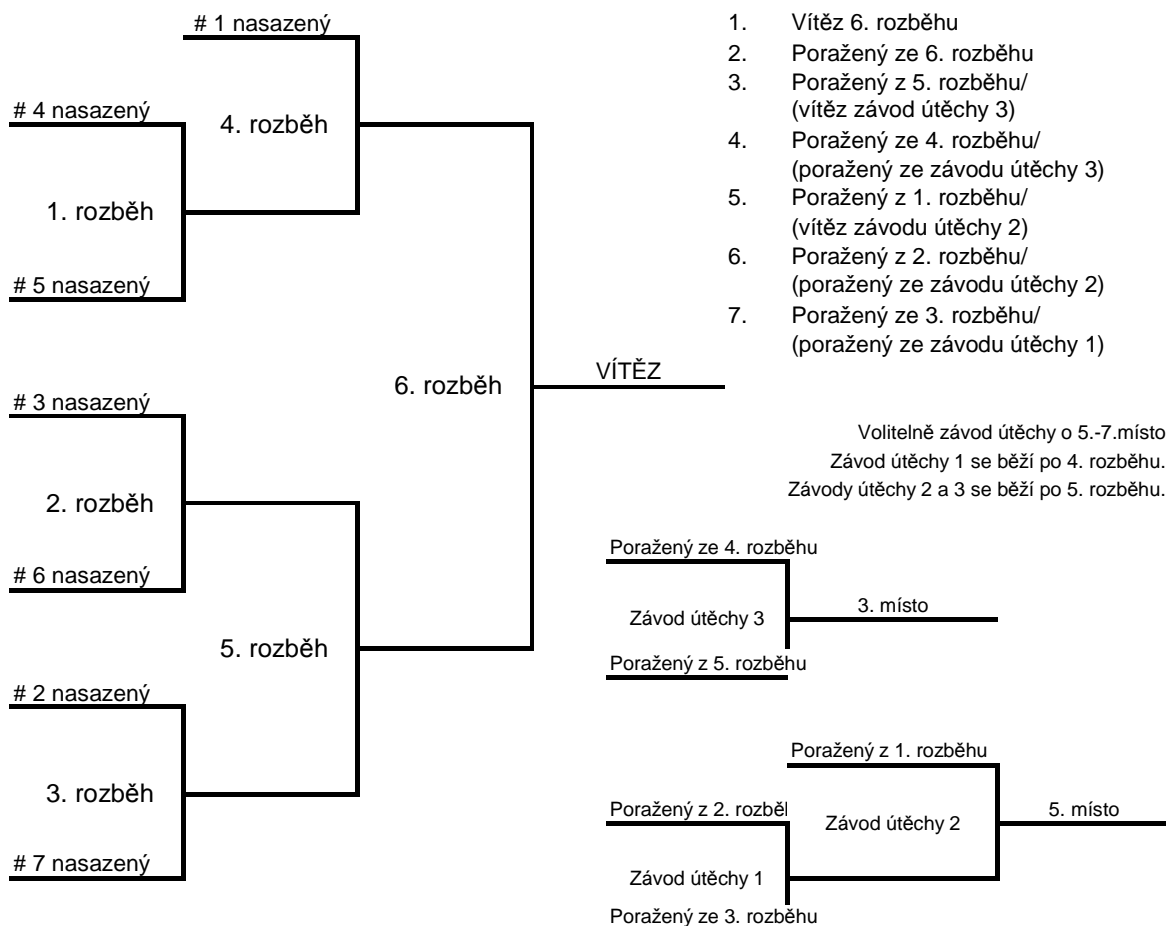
# 1 nasazený

# 4 nasazený

4. rozběh

1. rozběh

# 5 nasazený

# 3 nasazený

6. rozběh

VÍTĚZ

2. rozběh

# 6 nasazený

5. rozběh

# 2 nasazený

3. rozběh

# 7 nasazený

1. Vítěz 6. rozběhu
2. Poražený ze 6. rozběhu
3. Poražený z 5. rozběhu/ (vítěz závod útěchy 3)
4. Poražený ze 4. rozběhu/ (poražený ze závodu útěchy 3)
5. Poražený z 1. rozběhu/ (vítěz závodu útěchy 2)
6. Poražený z 2. rozběhu/ (poražený ze závodu útěchy 2)
7. Poražený ze 3. rozběhu/ (poražený ze závodu útěchy 1)

Volitelně závod útěchy o 5.-7.místo
Závod útěchy 1 se běží po 4. rozběhu.
Závody útěchy 2 a 3 se běží po 5. rozběhu.

Poražený ze 4. rozběhu

Závod útěchy 3

3. místo

Poražený z 5. rozběhu

Poražený z 1. rozběhu

Poražený z 2. rozběl

Závod útěchy 2

5. místo

Závod útěchy 1

Poražený ze 3. rozběhu